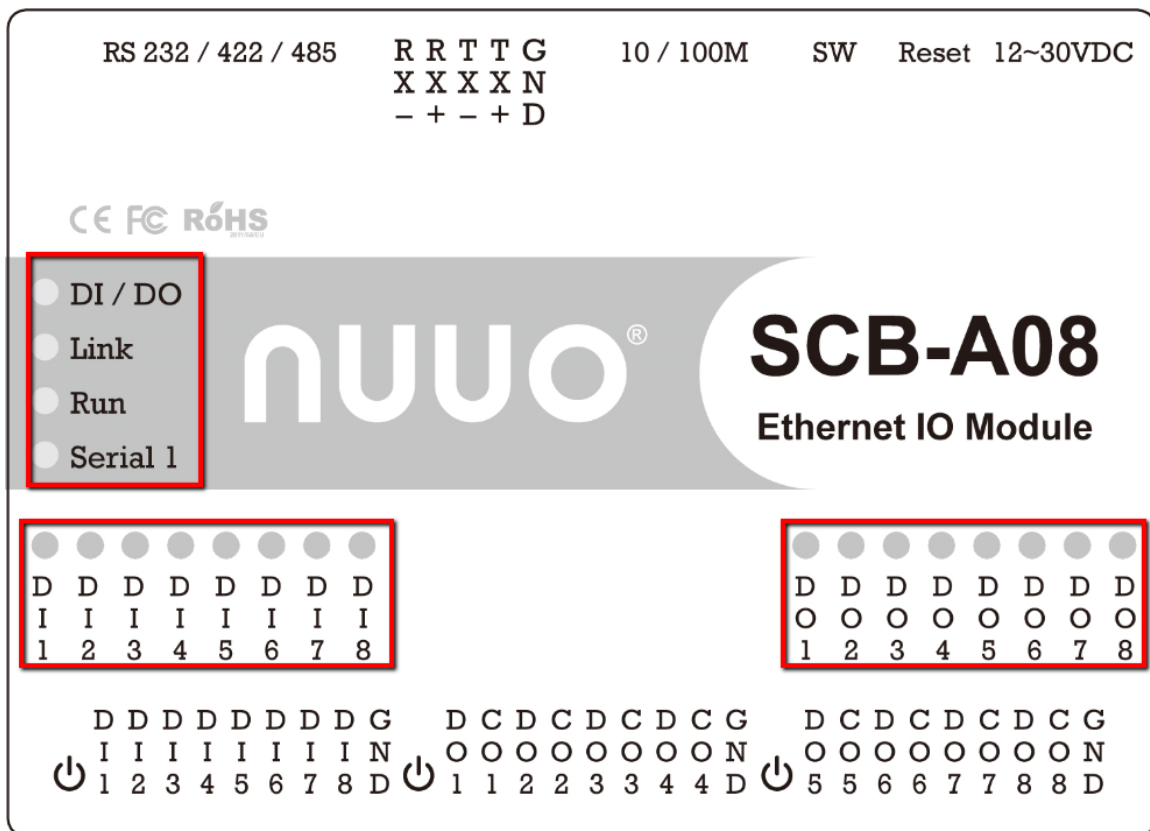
RS 232 / 422 / 485

R R T T G
X X X X N
− + − + D

10 / 100M

SW

Reset

12~30VDC

CE FC RoHS

DI / DO
Link
Run
Serial 1

NUUO®

SCB-A08
Ethernet IO Module

D D D D D D D D
I I I I I I I I
1 2 3 4 5 6 7 8

D D D D D D D D
O O O O O O O O
1 2 3 4 5 6 7 8

D D D D D D D D G
I I I I I I I I N
1 2 3 4 5 6 7 8 D

D C D C D C D C G
O O O O O O O O N
1 1 2 2 3 3 4 4 D

D C D C D C D C G
O O O O O O O O N
5 5 6 6 7 7 8 8 D